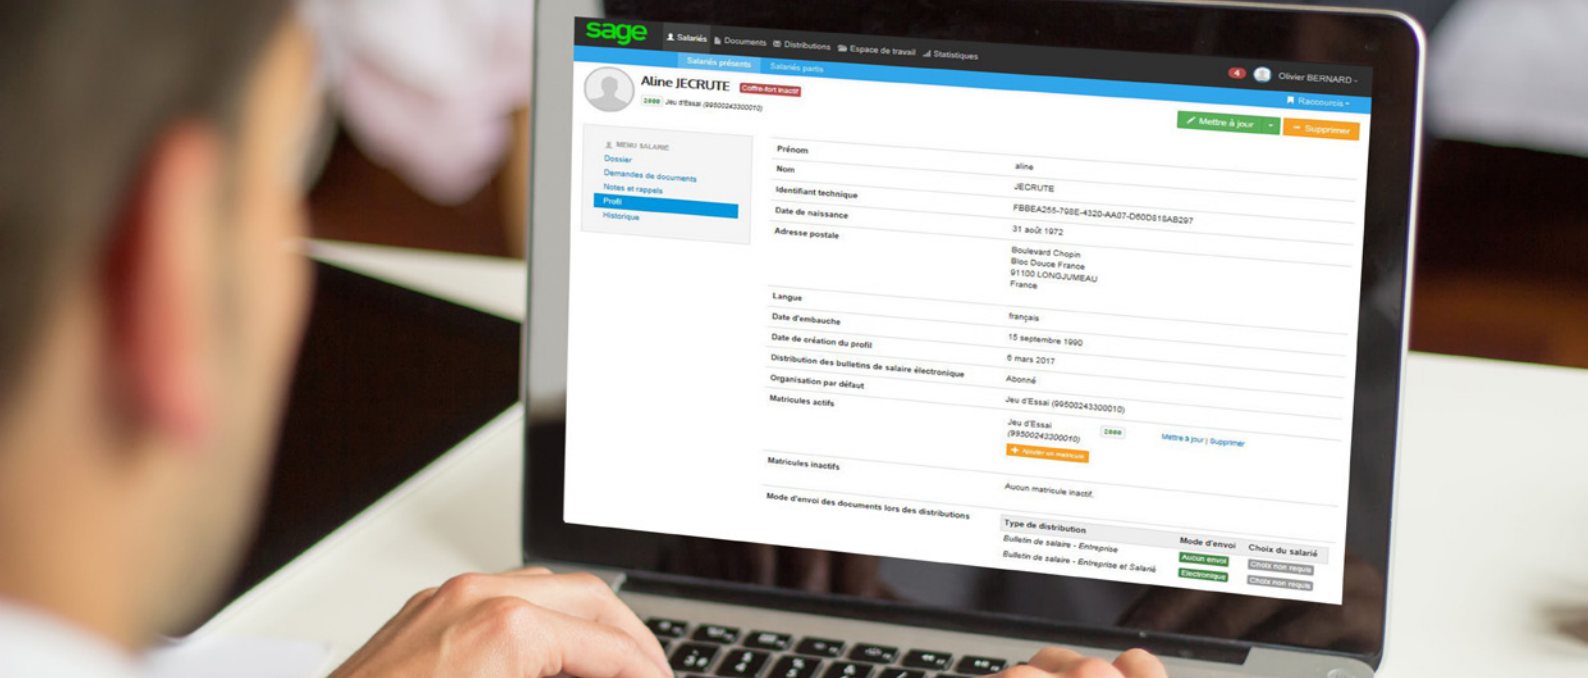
sage
Salariés Documents Distributions Espace de travail Statistiques
Salariés présents Salariés partis
4 Olivier BERNARD
Raccourcis
Aline JECRUTE Coffre-fort inactif
2000 Jeu d'Essai (99500243300010)
Mettre à jour Supprimer

MENU SALARIÉ
Dossier
Demandes de documents
Notes et rappels
Profil
Historique

| | |
|---|---|
| Prénom | aline |
| Nom | JECRUTE |
| Identifiant technique | FBBEA255-798E-4320-AA07-D60D818AB297 |
| Date de naissance | 31 août 1972 |
| Adresse postale | Boulevard Chopin Bloc Douce France 91100 LONGJUMEAU France |
| Langue | français |
| Date d'embauche | 15 septembre 1990 |
| Date de création du profil | 6 mars 2017 |
| Distribution des bulletins de salaire électronique | Abonné |
| Organisation par défaut | Jeu d'Essai (99500243300010) |
| Matricules actifs | Jeu d'Essai (99500243300010) 2000 Mettre à jour \| Supprimer + Ajouter un matricule |
| Matricules inactifs | Aucun matricule inactif. |
| Mode d'envoi des documents lors des distributions | |

| Type de distribution | Mode d'envoi | Choix du salarié |
|---|---|---|
| Bulletin de salaire - Entreprise | Aucun envoi | Choix non requis |
| Bulletin de salaire - Entreprise et Salarié | Électronique | Choix non requis |